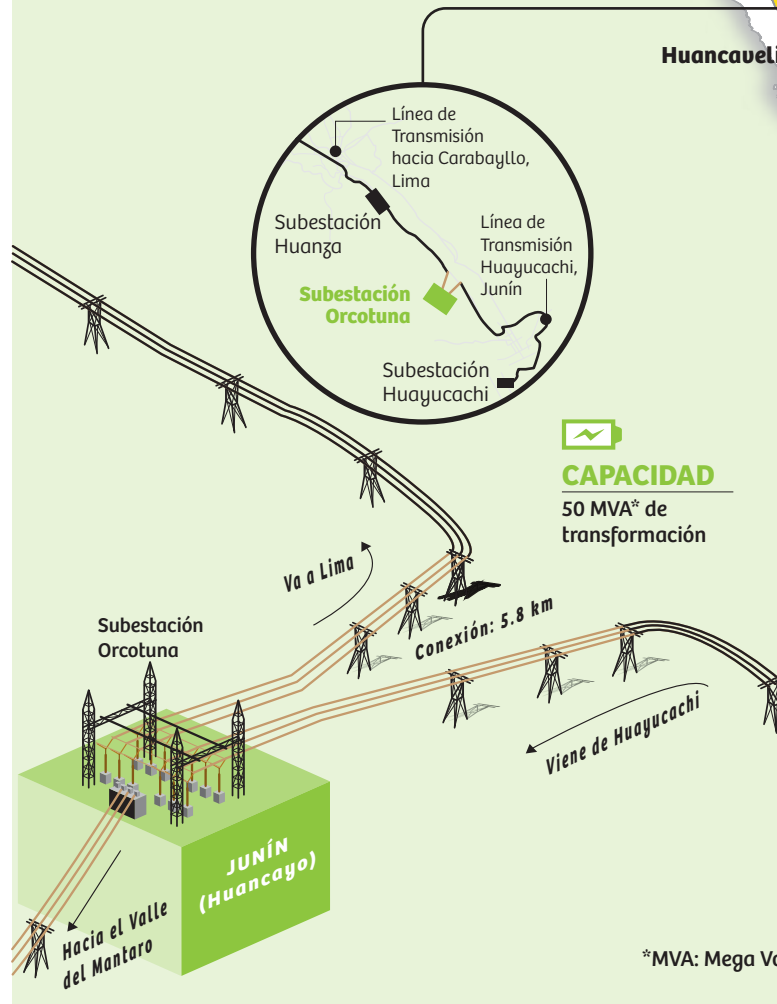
Huancaveli

Línea de Transmisión hacia Carabayllo, Lima

Subestación Huanza

Línea de Transmisión Huayucachi, Junín

Subestación Orcotuna

Subestación Huayucachi

CAPACIDAD
50 MVA* de transformación

Va a Lima

Conexión: 5.8 km

Subestación Orcotuna

Viene de Huayucachi

JUNÍN (Huancayo)

Hacia el Valle del Mantaro

*MVA: Mega Va